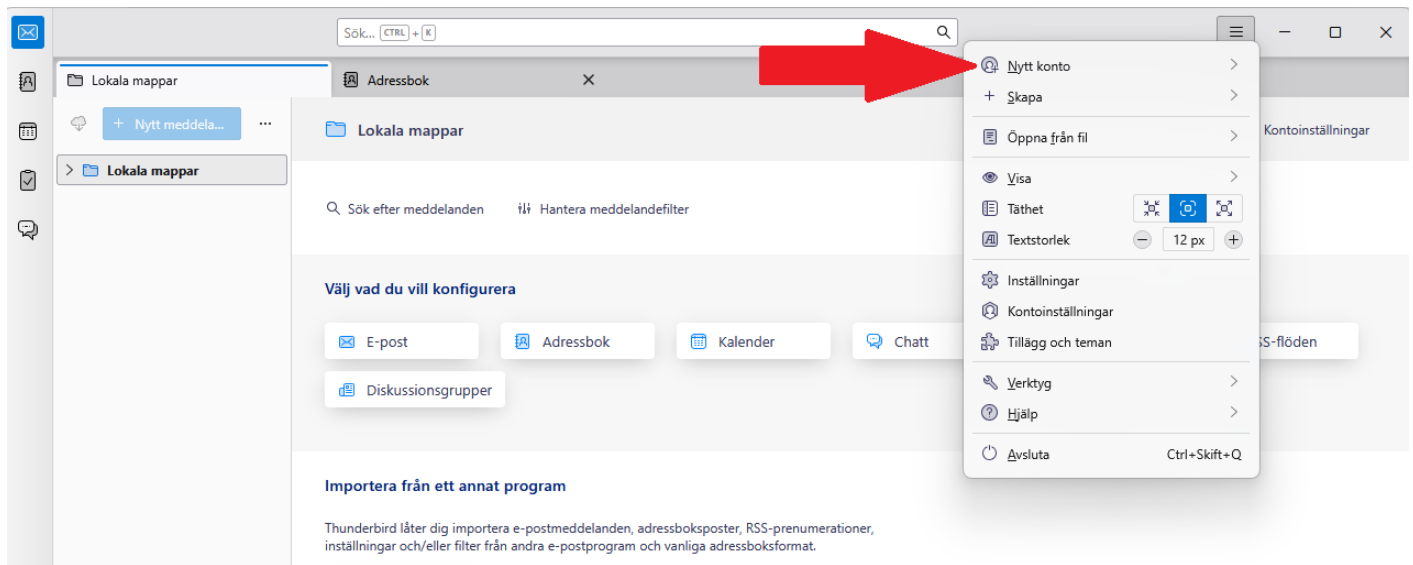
Sök... CTRL + K

Lokala mappar

Adressbok

Nytt meddela...

...

Lokala mappar

Lokala mappar

Kontoinställningar

Sök efter meddelanden

Hantera meddelandefilter

Välj vad du vill konfigurera

E-post

Adressbok

Kalender

Chatt

SS-flöden

Diskussionsgrupper

Importera från ett annat program

Thunderbird låter dig importera e-postmeddelanden, adressboksposter, RSS-prenumerationer, inställningar och/eller filter från andra e-postprogram och vanliga adressboksformat.

Nytt konto

Skapa

Öppna från fil

Visa

Täthet

Textstorlek

12 px

Inställningar

Kontoinställningar

Tillägg och teman

Verktyg

Hjälp

Avsluta

Ctrl+Skift+Q